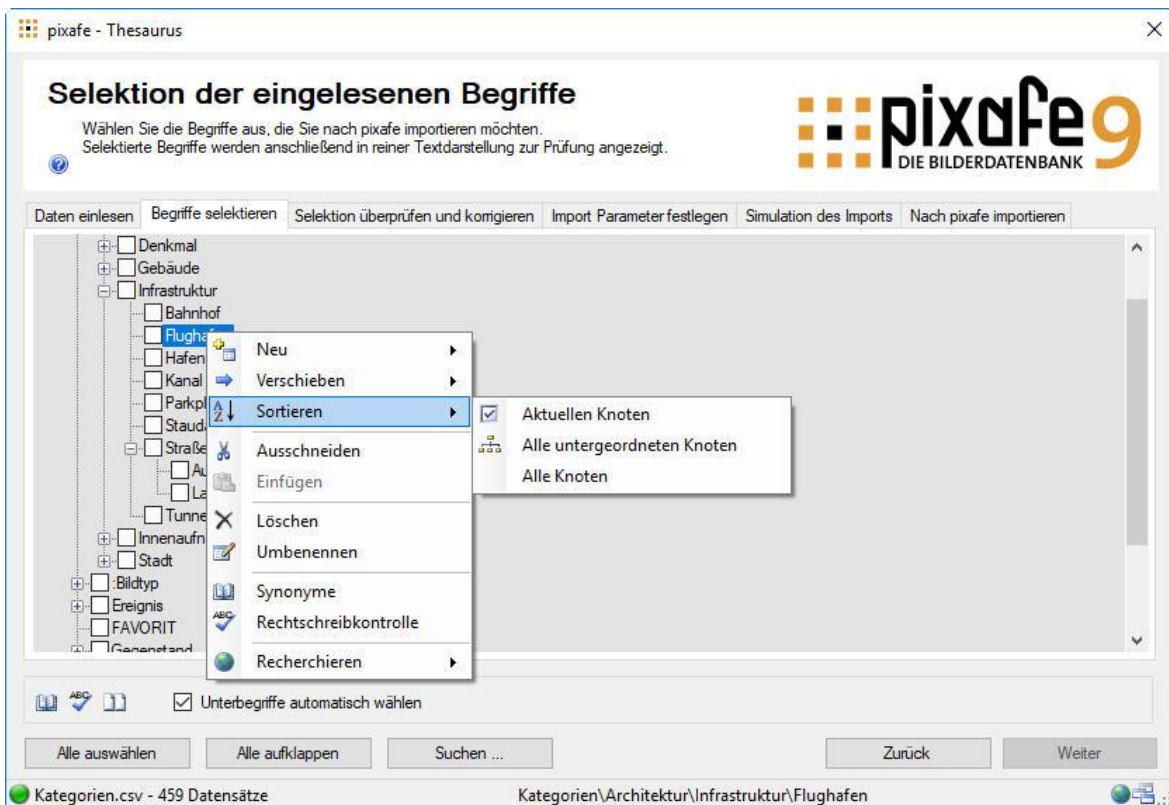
pixafe - Thesaurus

Selektion der eingelesenen Begriffe

Wählen Sie die Begriffe aus, die Sie nach pixafe importieren möchten.
Selektierte Begriffe werden anschließend in reiner Textdarstellung zur Prüfung angezeigt.

pixafe9
DIE BILDERDATENBANK

Daten einlesen | Begriffe selektieren | Selektion überprüfen und korrigieren | Import Parameter festlegen | Simulation des Imports | Nach pixafe importieren

Denkmal
Gebäude
Infrastruktur
Bahnhof
Flughafen
Hafen
Kanal
Parkpl
Staud
Straße
Au
La
Tunne
Innenaufn
Stadt
:Bildtyp
Ereignis
FAVORIT
Gegenstand

Neu
Verschieben
Sortieren
Ausschneiden
Einfügen
Löschen
Umbenennen
Synonyme
Rechtschreibkontrolle
Recherchieren

Aktuellen Knoten
Alle untergeordneten Knoten
Alle Knoten

Unterbegriffe automatisch wählen

Alle auswählen | Alle aufklappen | Suchen ... | Zurück | Weiter

Kategorien.csv - 459 Datensätze
Kategorien\Architektur\Infrastruktur\Flughafen